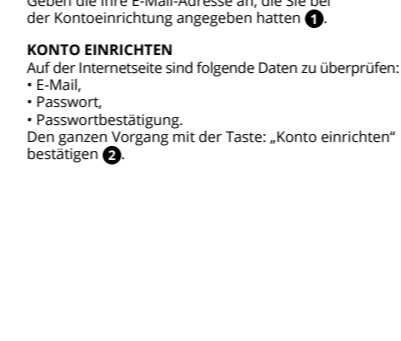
Geben die Ihre E-Mail-Adresse an, die Sie bei der Kontoeinrichtung angegeben hatten ❶.

**KONTO EINRICHTEN**
Auf der Internetseite sind folgende Daten zu überprüfen:
• E-Mail,
• Passwort,
• Passwortbestätigung.
Den ganzen Vorgang mit der Taste: „Konto einrichten" bestätigen ❷.